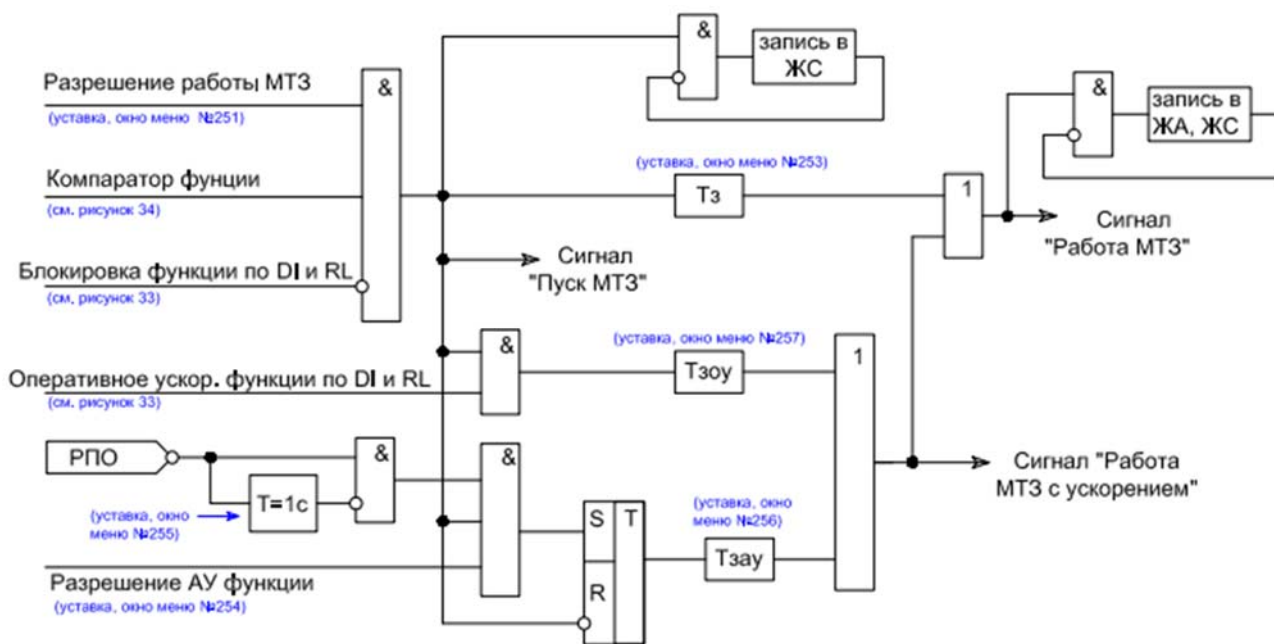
&
запись в ЖС

Разрешение работы МТЗ
(уставка, окно меню №251)
&

&
запись в ЖА, ЖС

(уставка, окно меню №253)
Компаратор фунции
(см. рисунок 34)
Тз
1
Сигнал "Работа МТЗ"

Блокировка функции по DI и RL
(см. рисунок 33)
Сигнал "Пуск МТЗ"

&
(уставка, окно меню №257)
Тзоу
1
Оперативное ускор. функции по DI и RL
(см. рисунок 33)

РПО
&
&
Сигнал "Работа МТЗ с ускорением"
(уставка, окно меню №255)
T=1с
S
T
(уставка, окно меню №256)
Тзау
Разрешение АУ функции
(уставка, окно меню №254)
R